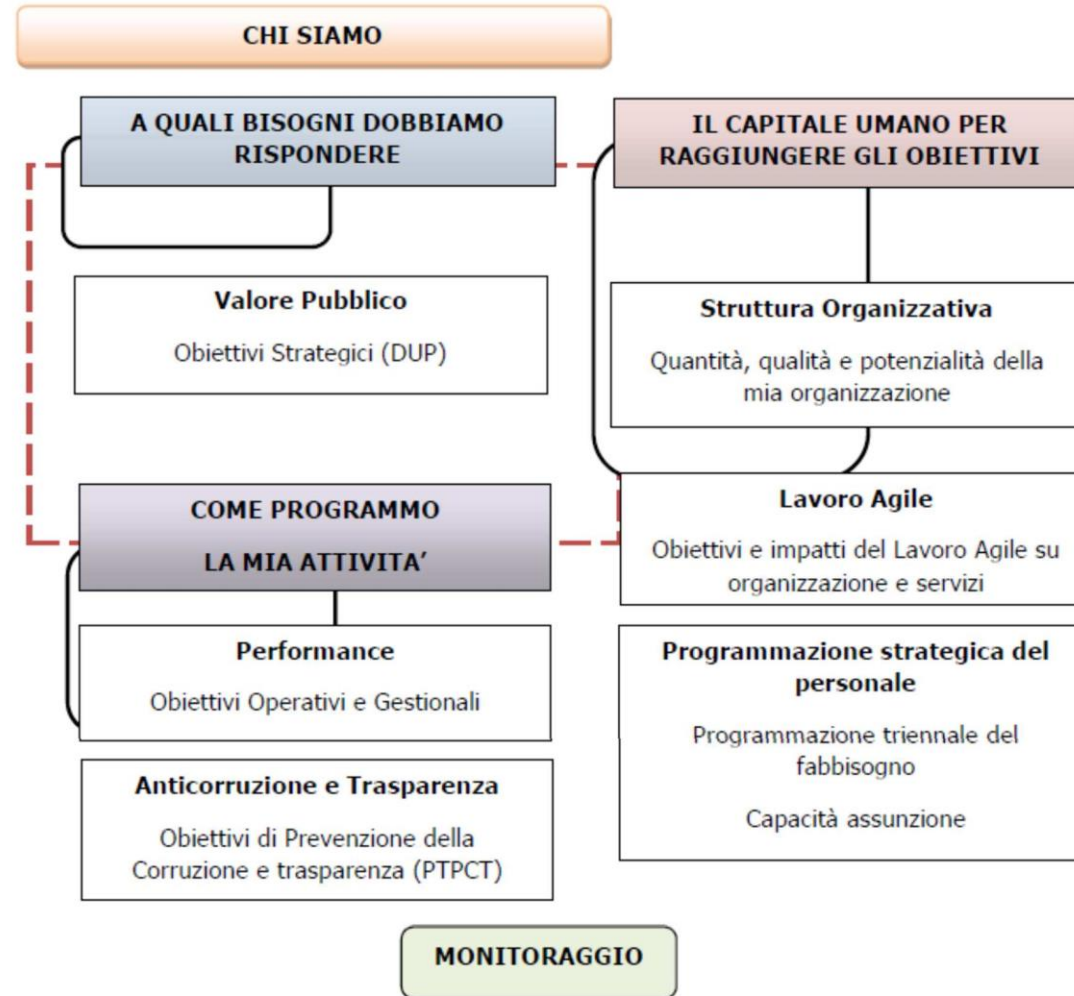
CHI SIAMO

A QUALI BISOGNI DOBBIAMO RISPONDERE

Valore Pubblico

Obiettivi Strategici (DUP)

COME PROGRAMMO

LA MIA ATTIVITA'

Performance

Obiettivi Operativi e Gestionali

Anticorruzione e Trasparenza

Obiettivi di Prevenzione della Corruzione e trasparenza (PTPCT)

IL CAPITALE UMANO PER RAGGIUNGERE GLI OBIETTIVI

Struttura Organizzativa

Quantità, qualità e potenzialità della mia organizzazione

Lavoro Agile

Obiettivi e impatti del Lavoro Agile su organizzazione e servizi

Programmazione strategica del personale

Programmazione triennale del fabbisogno

Capacità assunzione

MONITORAGGIO